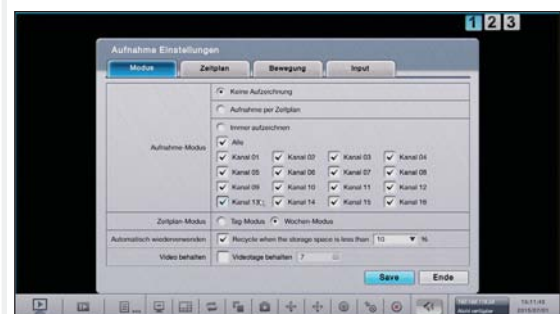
1 2 3

Aufnahme Einstellungen

Modus | Zeitplan | Bewegung | Input

Aufnahme-Modus

Keine Aufzeichnung

Aufnahme per Zeitplan

Immer aufzeichnen

Alle

| Kanal 01 | Kanal 02 | Kanal 03 | Kanal 04 |
|---|---|---|---|
| Kanal 05 | Kanal 06 | Kanal 07 | Kanal 08 |
| Kanal 09 | Kanal 10 | Kanal 11 | Kanal 12 |
| Kanal 13 | Kanal 14 | Kanal 15 | Kanal 16 |

Zeitplan-Modus: Tag-Modus | Wochen-Modus

Automatisch wiederverwenden: Recycle when the storage space is less than 10 %

Video behalten: Videotage behalten 7

Save | Ende

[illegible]

16:11:45
2015/01/01